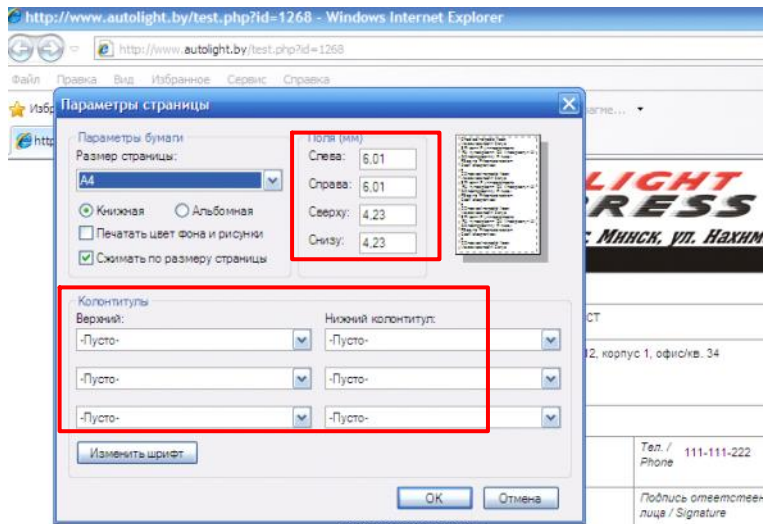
http://www.autolight.by/test.php?id=1268 - Windows Internet Explorer

http://www.autolight.by/test.php?id=1268

Файл Правка Вид Избранное Сервис Справка

Избр

http

агне...

Параметры страницы

Параметры бумаги
Размер страницы:
A4
Книжная
Альбомная
Печатать цвет фона и рисунки
Сжимать по размеру страницы

Поля (мм)
Слева: 6.01
Справа: 6.01
Сверху: 4.23
Снизу: 4.23

LIGHT
RESS
Минск, ул. Нахим

Колонтитулы
Верхний:
-Пусто-
-Пусто-
-Пусто-
Нижний колонтитул:
-Пусто-
-Пусто-
-Пусто-

Изменить шрифт

ОК
Отмена

СТ

12, корпус 1, офис/кв. 34

Тел. / Phone
111-111-222

Подпись ответствен лица / Signature